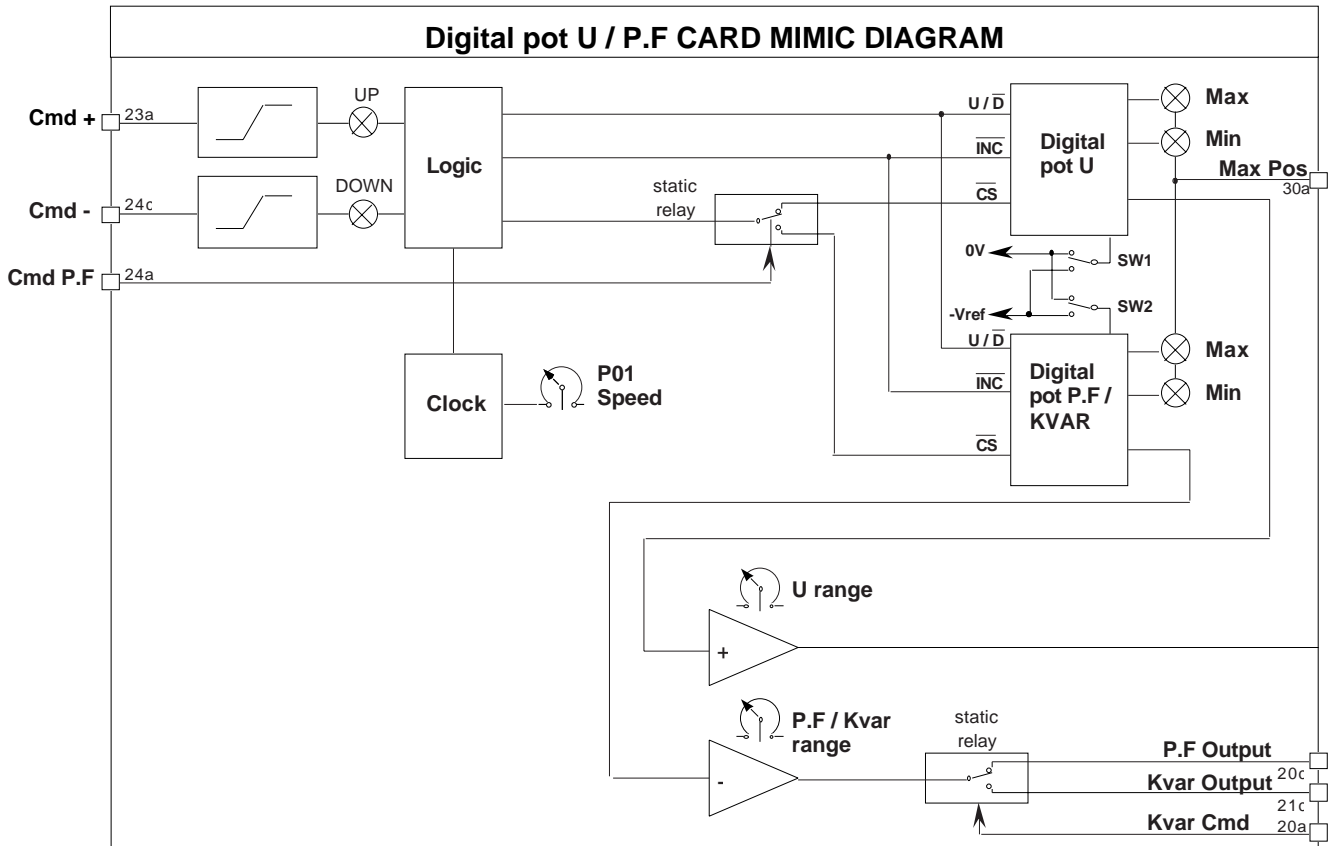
Digital pot U / P.F CARD MIMIC DIAGRAM

Cmd + 23a
UP
Logic
Cmd - 24c
DOWN
static relay
Cmd P.F 24a
$U / \overline{D}$
$\overline{INC}$
$\overline{CS}$
Digital pot U
Max
Min
Max Pos 30a
0V
SW1
-Vref
SW2
$U / \overline{D}$
$\overline{INC}$
$\overline{CS}$
Digital pot P.F / KVAR
Max
Min
Clock
P01 Speed
U range
+
P.F / Kvar range
-
static relay
P.F Output
Kvar Output 20c
21c
Kvar Cmd 20a